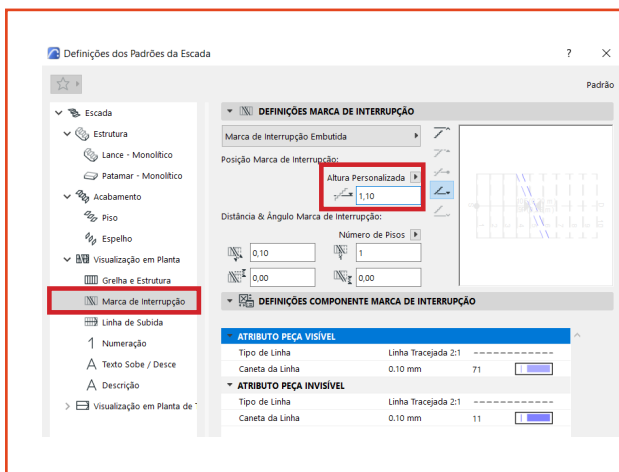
Definições dos Padrões da Escada

? ×

Padrão

Escada
Estrutura
Lance - Monolítico
Patamar - Monolítico
Acabamento
Piso
Espelho
Visualização em Planta
Grelha e Estrutura
Marca de Interrupção
Linha de Subida
Numeração
Texto Sobe / Desce
Descrição
Visualização em Planta de T

DEFINIÇÕES MARCA DE INTERRUPÇÃO

Marca de Interrupção Embutida

Posição Marca de Interrupção:

Altura Personalizada

1,10

Distância & Ângulo Marca de Interrupção:

Número de Pisos

0,10

1

0,00

0,00

DEFINIÇÕES COMPONENTE MARCA DE INTERRUPÇÃO

| ATRIBUTO PEÇA VISÍVEL | | |
|---|---|---|
| Tipo de Linha | Linha Tracejada 2:1 | |
| Caneta da Linha | 0.10 mm | 71 |
| ATRIBUTO PEÇA INVISÍVEL | | |
| Tipo de Linha | Linha Tracejada 2:1 | |
| Caneta da Linha | 0.10 mm | 11 |